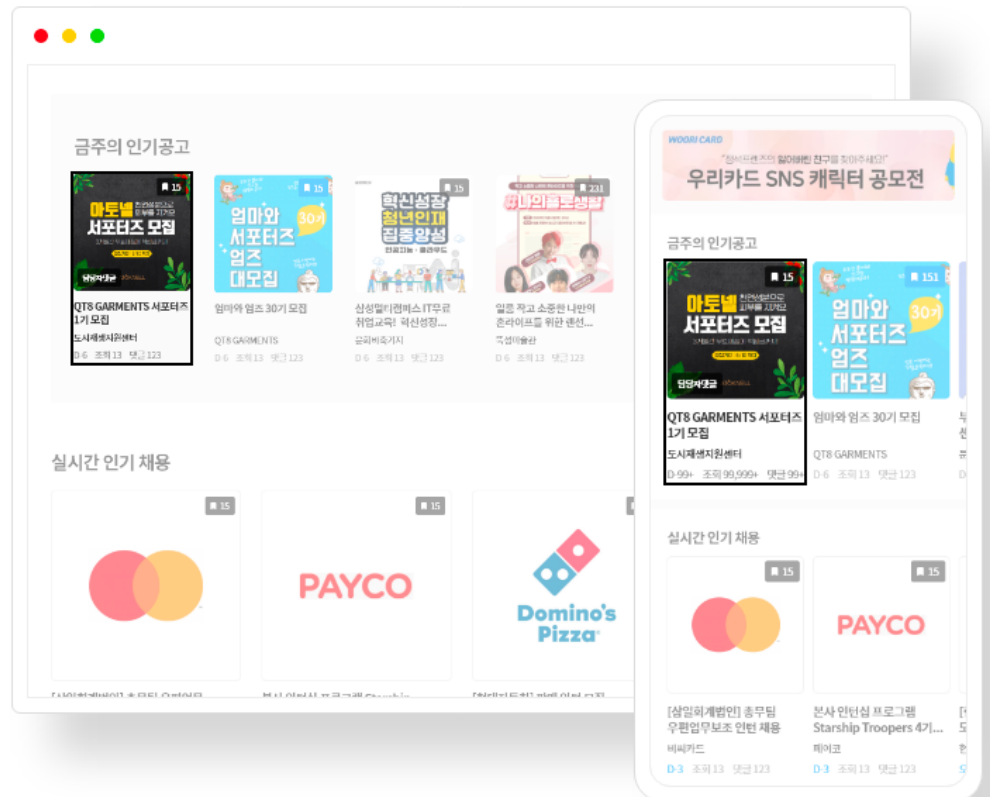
금주의 인기공고

15
아토넬 서포터즈 모집
담당자댓글
QT8 GARMENTS 서포터즈 1기 모집
도시재생지원센터
D-6 조회 13 댓글 123

15
엄마와 서포터즈 엄즈 대모집 30기
엄마와 엄즈 30기 모집
QT8 GARMENTS
D-6 조회 13 댓글 123

15
혁신성장 청년인재 집중양성
삼성멀티캠퍼스 IT무료 취업교육! 혁신성장...
금천비즈거지
D-6 조회 13 댓글 123

231
#나의플로우생활
일은 작고 소중한 나만의 온라이프를 위한 랜선...
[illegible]
D-6 조회 13 댓글 123

실시간 인기 채용

15
15
PAYCO
15
Domino's Pizza

WOORI CARD
우리카드 SNS 캐릭터 공모전

금주의 인기공고

15
아토넬 서포터즈 모집
담당자댓글
QT8 GARMENTS 서포터즈 1기 모집
도시재생지원센터
D-99+ 조회 99,999+ 댓글 99+

151
엄마와 서포터즈 엄즈 대모집 30기
엄마와 엄즈 30기 모집
QT8 GARMENTS
D-6 조회 13 댓글 123

실시간 인기 채용

15
[삼일회계법인] 총무팀 우편업무보조 인턴 채용
비씨카드
D-3 조회 13 댓글 123

15
PAYCO
본사 인턴십 프로그램 Starship Troopers 4기...
페이코
D-3 조회 13 댓글 123